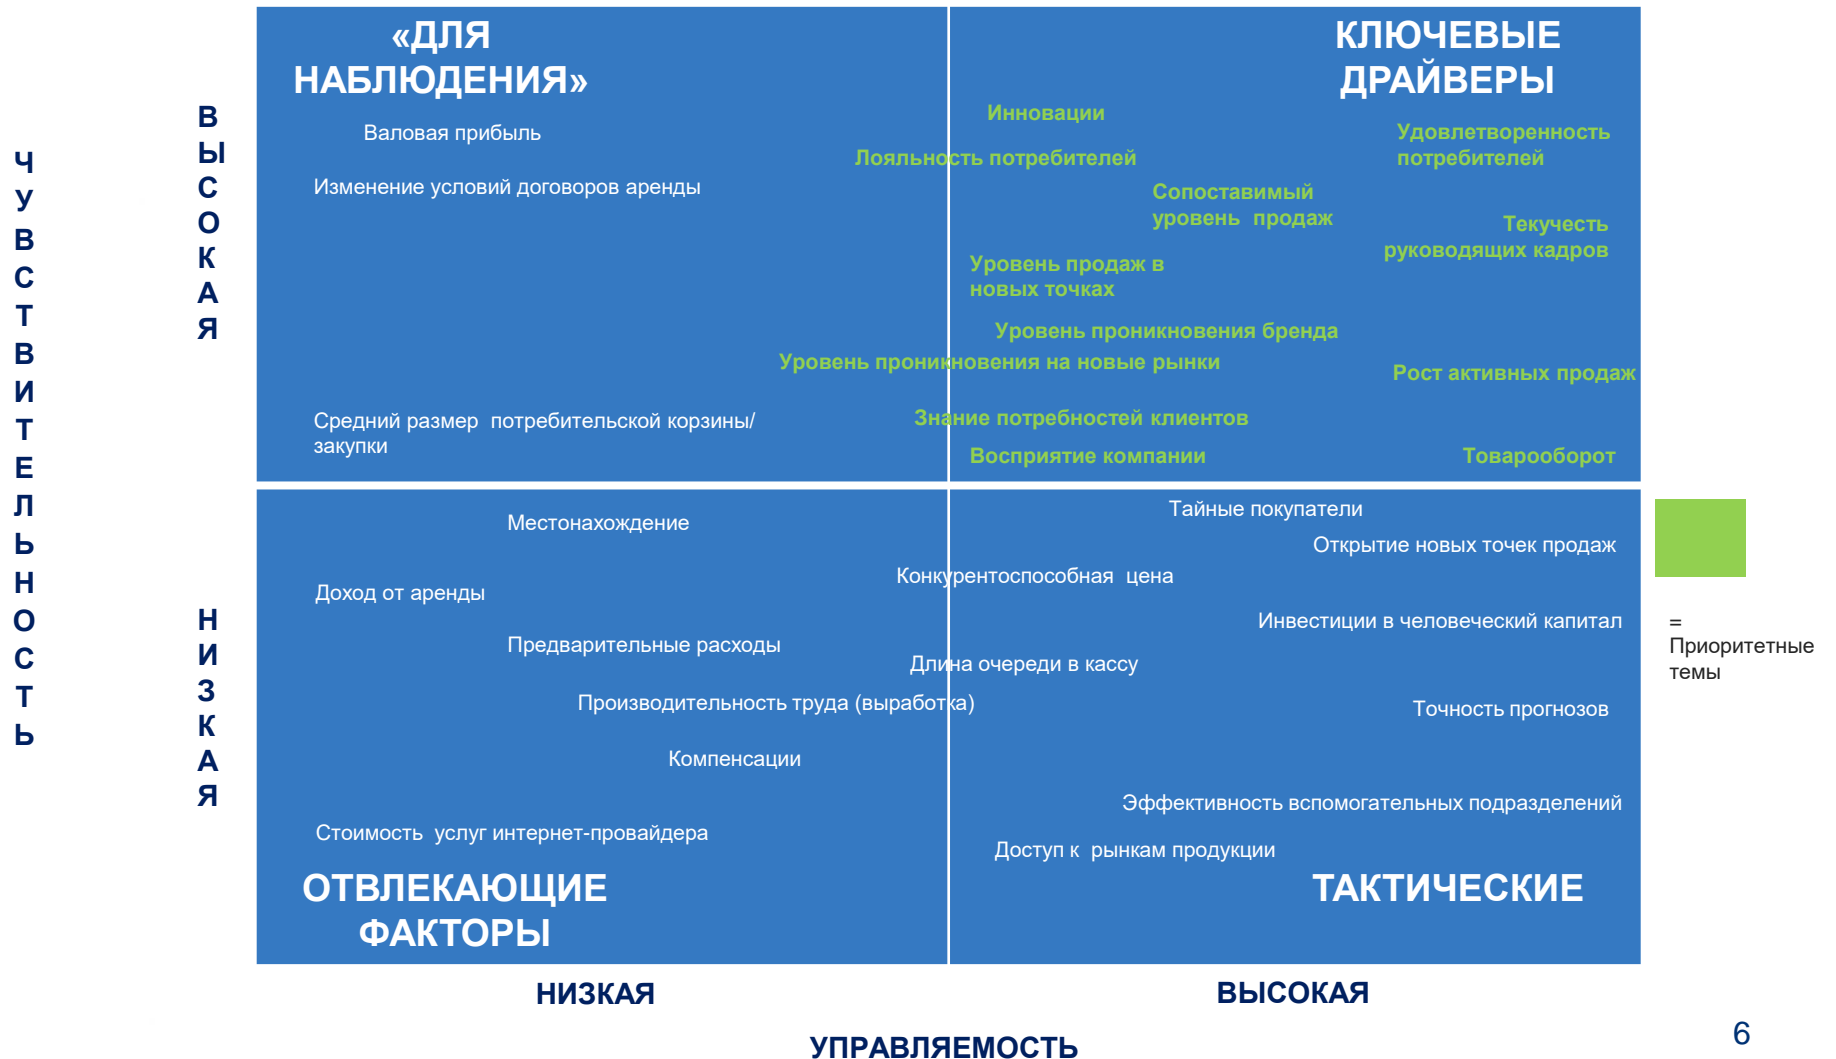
ЧУВСТВИТЕЛЬНОСТЬ

ВЫСОКАЯ

«ДЛЯ НАБЛЮДЕНИЯ»

Валовая прибыль

Изменение условий договоров аренды

Средний размер потребительской корзины/ закупки

КЛЮЧЕВЫЕ ДРАЙВЕРЫ

Инновации

Лояльность потребителей

Удовлетворенность потребителей

Сопоставимый уровень продаж

Текучесть руководящих кадров

Уровень продаж в новых точках

Уровень проникновения бренда

Уровень проникновения на новые рынки

Рост активных продаж

Знание потребностей клиентов

Восприятие компании

Товарооборот

НИЗКАЯ

Местонахождение

Доход от аренды

Предварительные расходы

Производительность труда (выработка)

Компенсации

Стоимость услуг интернет-провайдера

ОТВЛЕКАЮЩИЕ ФАКТОРЫ

Тайные покупатели

Открытие новых точек продаж

Конкурентоспособная цена

Инвестиции в человеческий капитал

Длина очереди в кассу

Точность прогнозов

Эффективность вспомогательных подразделений

Доступ к рынкам продукции

ТАКТИЧЕСКИЕ

= Приоритетные темы

НИЗКАЯ

ВЫСОКАЯ

УПРАВЛЯЕМОСТЬ

6